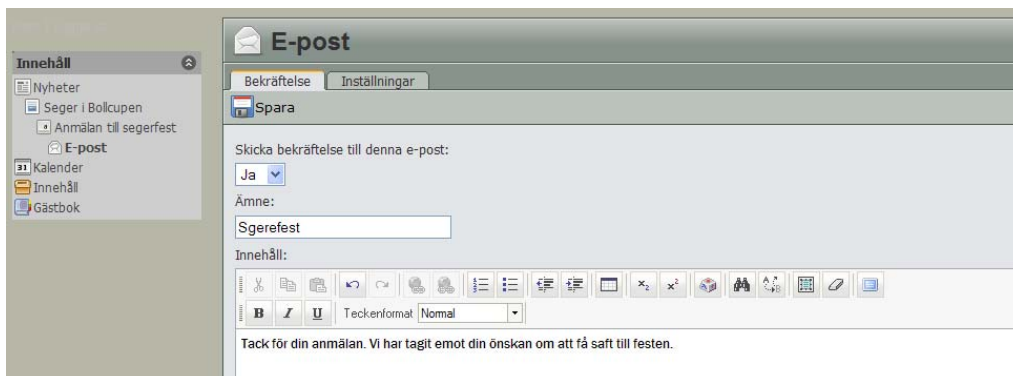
Innehåll

Nyheter

Seger i Bollcupen

Anmälan till segerfest

E-post

Kalender

Innehåll

Gästbok

E-post

Bekräftelse | Inställningar

Spara

Skicka bekräftelse till denna e-post:

Ja

Ämne:

Sgerefest

Innehåll:

B I U Teckenformat Normal

Tack för din anmälan. Vi har tagit emot din önskan om att få saft till festen.